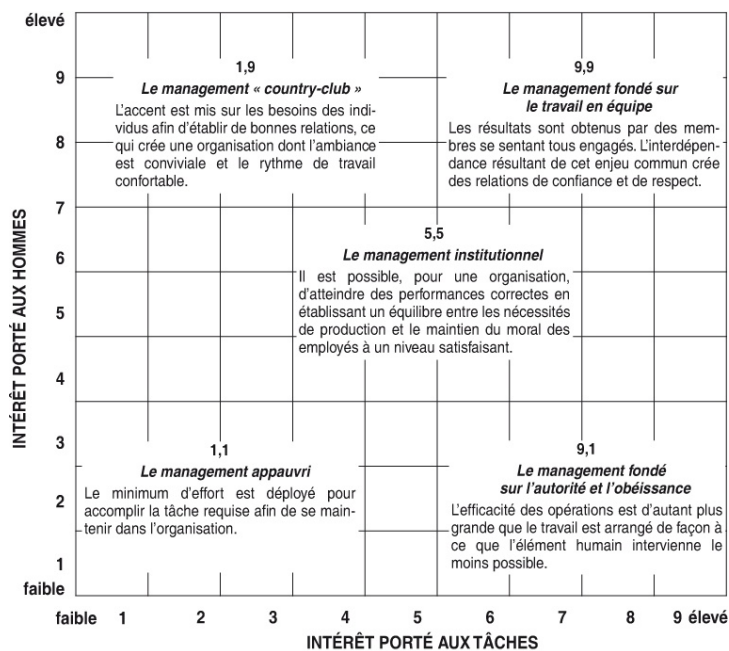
élevé

9

8

7

6

5

4

3

2

1

faible

INTÉRÊT PORTÉ AUX HOMMES

1,9
Le management « country-club »
L'accent est mis sur les besoins des individus afin d'établir de bonnes relations, ce qui crée une organisation dont l'ambiance est conviviale et le rythme de travail confortable.

9,9
Le management fondé sur le travail en équipe
Les résultats sont obtenus par des membres se sentant tous engagés. L'interdépendance résultant de cet enjeu commun crée des relations de confiance et de respect.

5,5
Le management institutionnel
Il est possible, pour une organisation, d'atteindre des performances correctes en établissant un équilibre entre les nécessités de production et le maintien du moral des employés à un niveau satisfaisant.

1,1
Le management appauvri
Le minimum d'effort est déployé pour accomplir la tâche requise afin de se maintenir dans l'organisation.

9,1
Le management fondé sur l'autorité et l'obéissance
L'efficacité des opérations est d'autant plus grande que le travail est arrangé de façon à ce que l'élément humain intervienne le moins possible.

faible 1 2 3 4 5 6 7 8 9 élevé

INTÉRÊT PORTÉ AUX TÂCHES